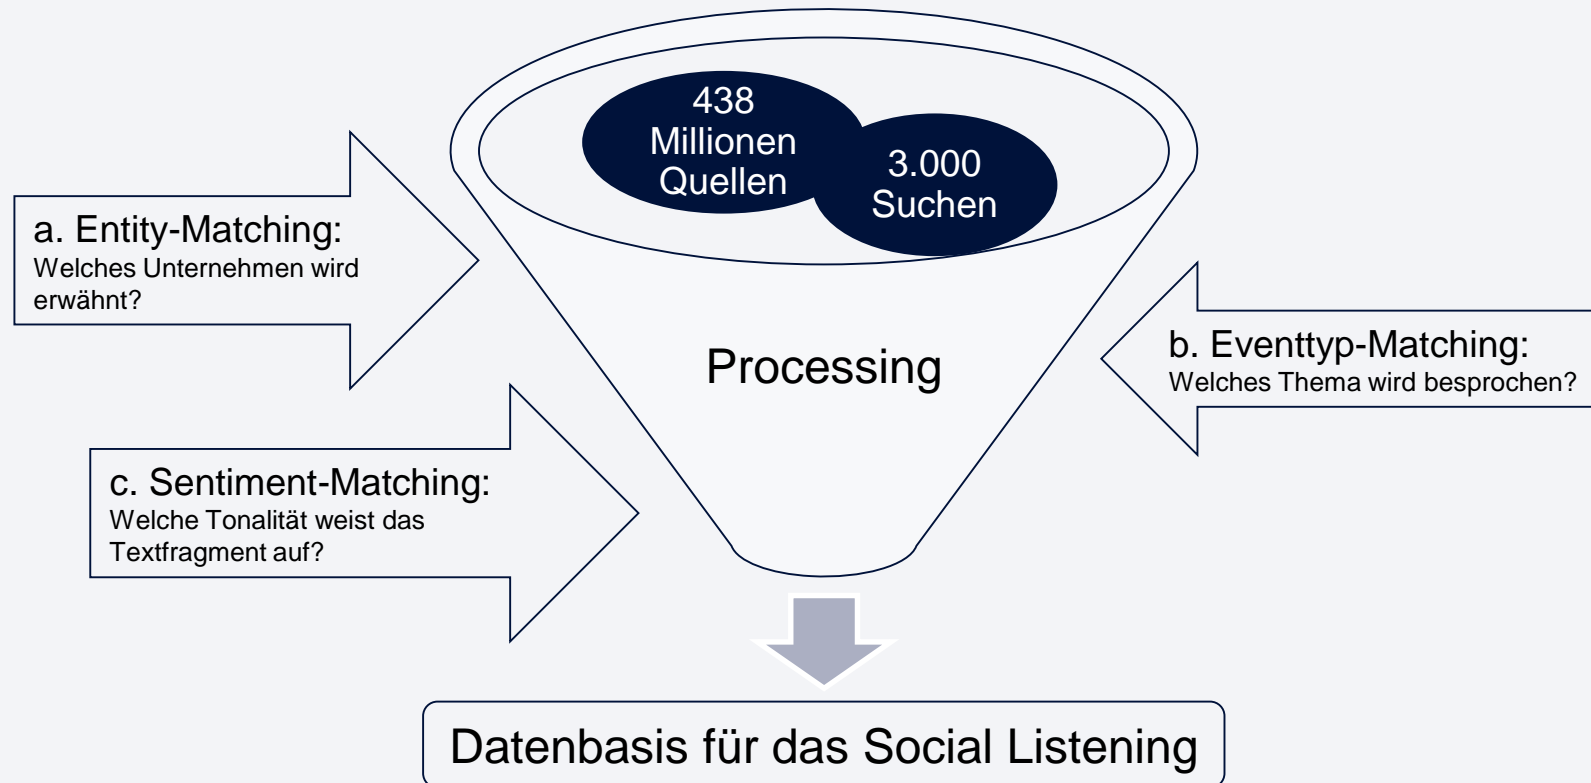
438 Millionen Quellen

3.000 Suchen

a. Entity-Matching:
Welches Unternehmen wird erwähnt?

Processing

b. Eventtyp-Matching:
Welches Thema wird besprochen?

c. Sentiment-Matching:
Welche Tonalität weist das Textfragment auf?

Datenbasis für das Social Listening